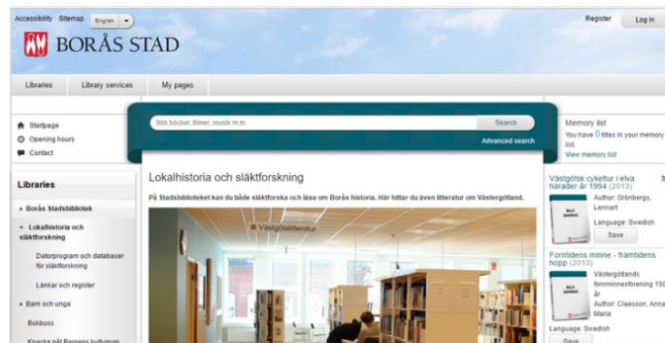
Accessibility Sitemap English

BORÅS STAD

Register Log in

Libraries Library services My pages

Startpage
Opening hours
Contact

Sök böcker, filmer, musik m.m.

Search

Advanced search

Memory list
You have 0 titles in your memory list
View memory list

Libraries

Borås Stadsbibliotek

Lokalhistoria och släktforskning

Datorprogram och databaser för släktforskning

Länkar och register

Barn och unga

Bokbuss

Knacka på! Rameau kulturum

Lokalhistoria och släktforskning

På Stadsbiblioteket kan du både släktforska och läsa om Borås historia. Här hitter du även litteratur om Västergötland.

Västgötaband

Västgötsk cykeltur i elva härader år 1994 (2013)
Author: Grönbergs, Lennart
Language: Swedish
Save

Forntidens minne - framtidens hopp (2013)
Västergötlands fornminnesförening 150 år
Author: Claesson, Anna Maria
Language: Swedish
Save